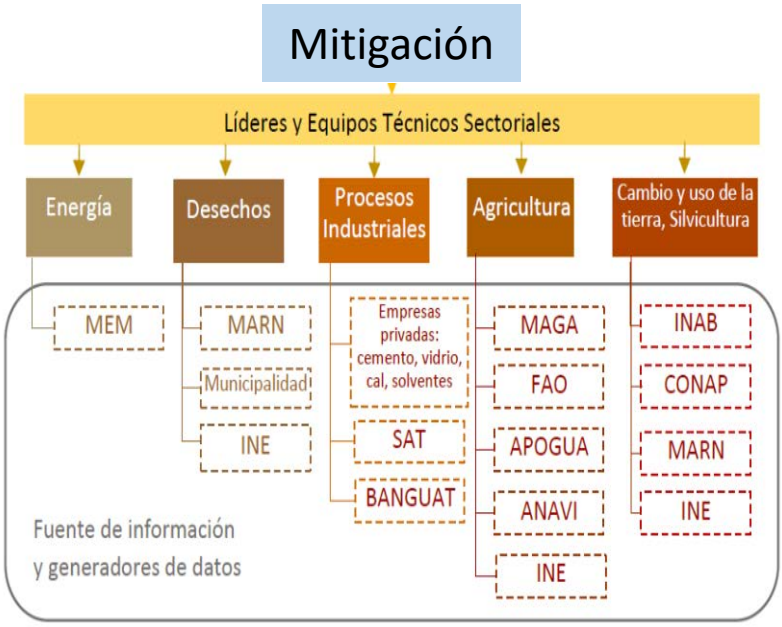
Mitigación

Líderes y Equipos Técnicos Sectoriales

Energía

Desechos

Procesos Industriales

Agricultura

Cambio y uso de la tierra, Silvicultura

MEM

MARN

Municipalidad

INE

Empresas privadas: cemento, vidrio, cal, solventes

SAT

BANGUAT

MAGA

FAO

APOGUA

ANAVI

INE

INAB

CONAP

MARN

INE

Fuente de información y generadores de datos